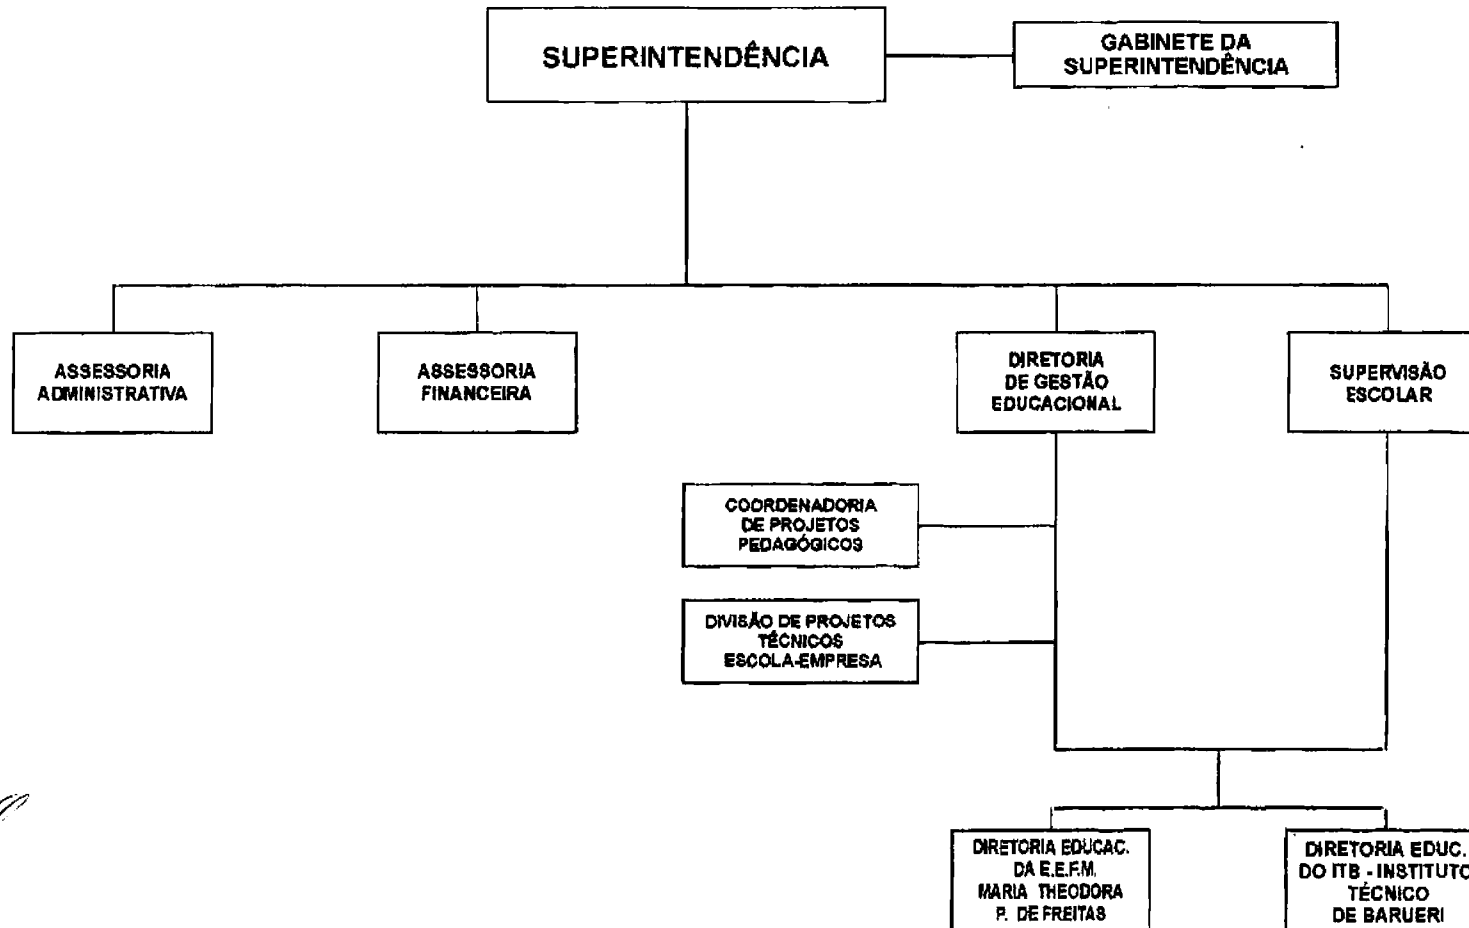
SUPERINTENDÊNCIA

GABINETE DA SUPERINTENDÊNCIA

ASSESSORIA ADMINISTRATIVA

ASSESSORIA FINANCEIRA

DIRETORIA DE GESTÃO EDUCACIONAL

SUPERVISÃO ESCOLAR

COORDENADORIA DE PROJETOS PEDAGÓGICOS

DIVISÃO DE PROJETOS TÉCNICOS ESCOLA-EMPRESA

DIRETORIA EDUCAC. DA E.E.F.M. MARIA THEODORA P. DE FREITAS

DIRETORIA EDUC. DO ITB - INSTITUTO TÉCNICO DE BARUERI